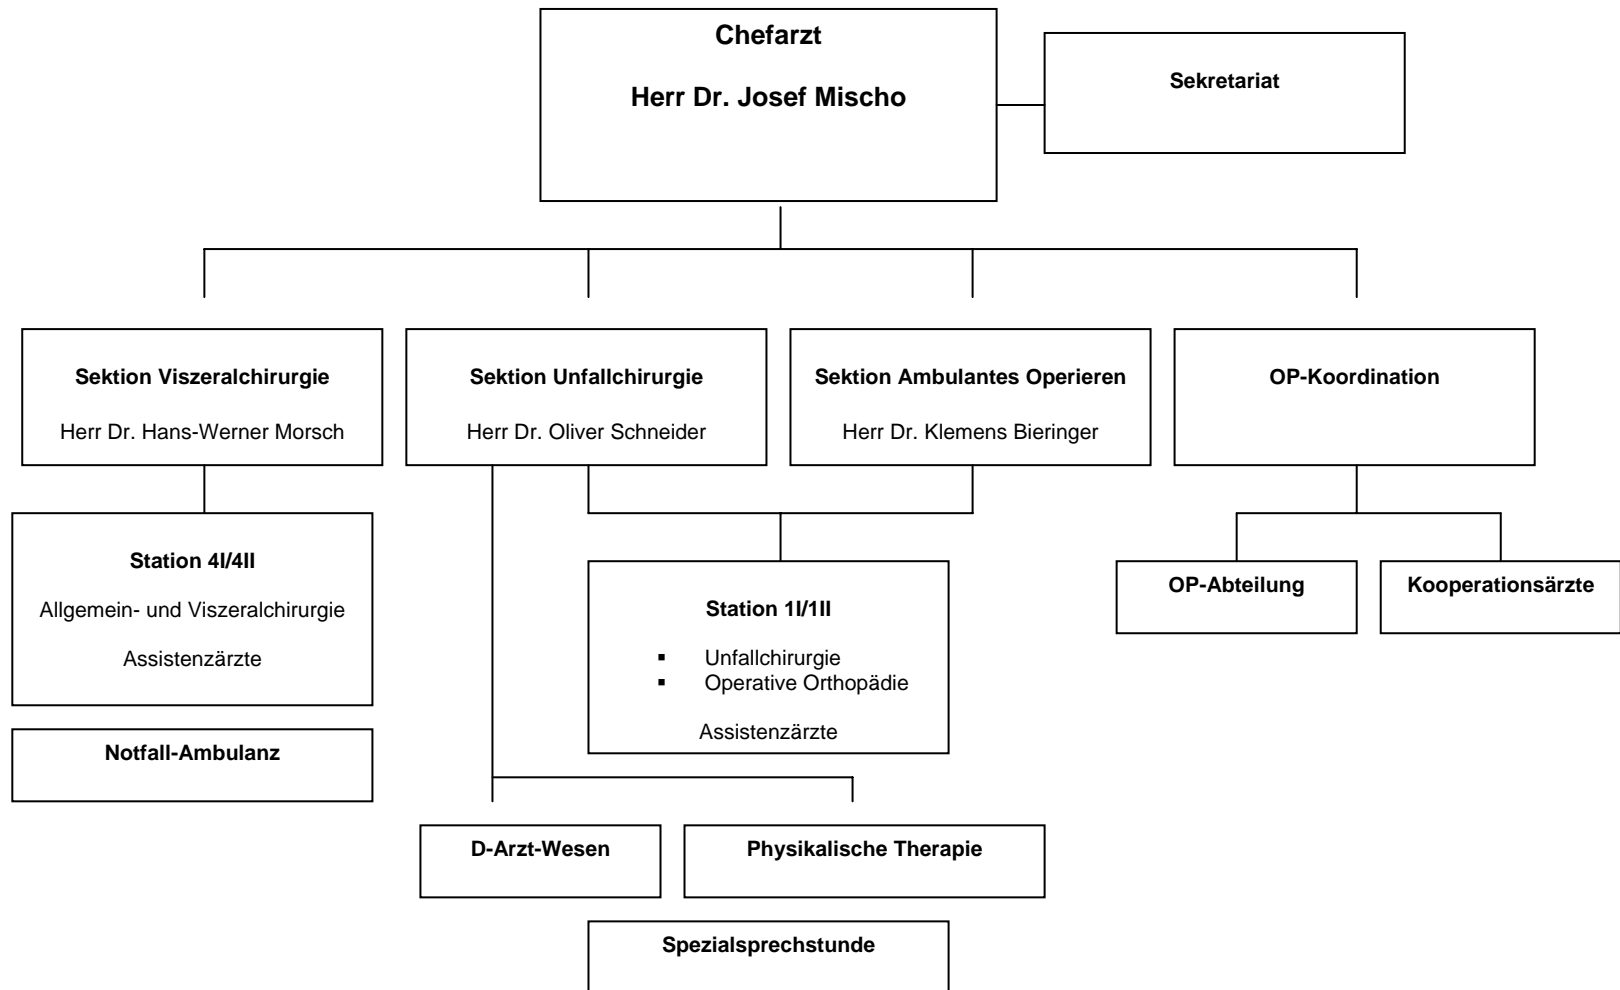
Chefarzt

Herr Dr. Josef Mischo

Sekretariat

Sektion Viszeralchirurgie

Herr Dr. Hans-Werner Morsch

Sektion Unfallchirurgie

Herr Dr. Oliver Schneider

Sektion Ambulantes Operieren

Herr Dr. Klemens Bieringer

OP-Koordination

Station 4I/4II

Allgemein- und Viszeralchirurgie

Assistenzärzte

Station 1I/1II

- Unfallchirurgie
- Operative Orthopädie

Assistenzärzte

OP-Abteilung

Kooperationsärzte

Notfall-Ambulanz

D-Arzt-Wesen

Physikalische Therapie

Spezialsprechstunde